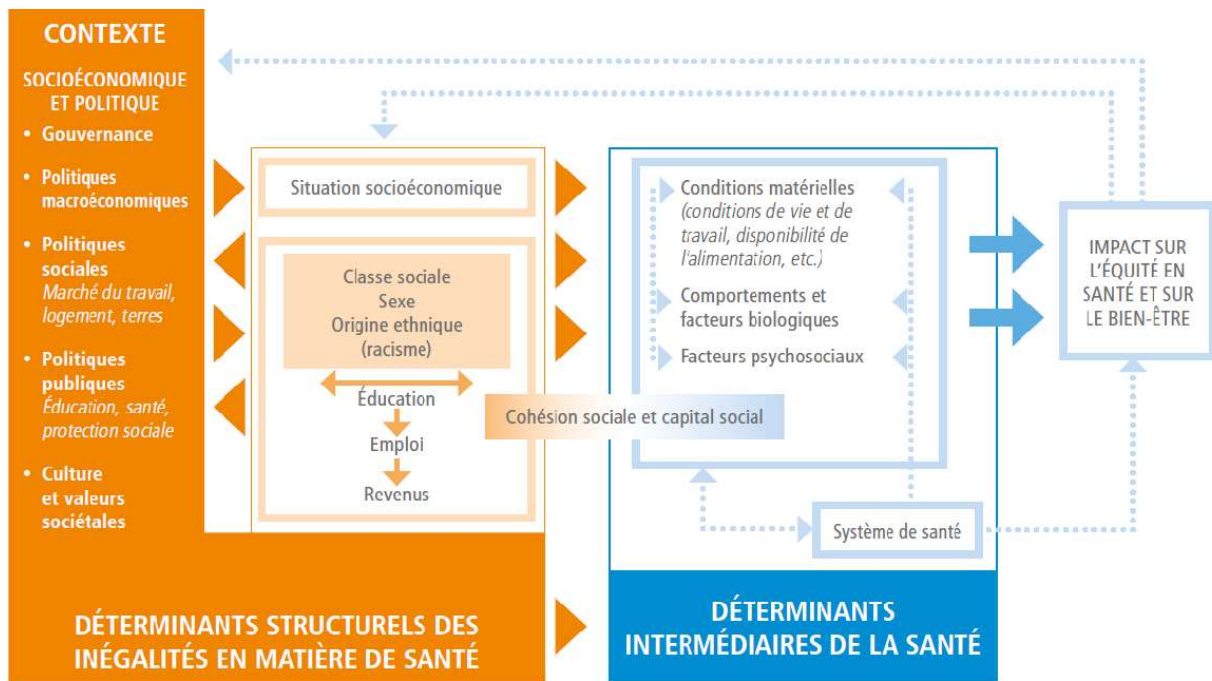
CONTEXTE

SOCIOÉCONOMIQUE ET POLITIQUE

• Gouvernance

• Politiques macroéconomiques

• Politiques sociales
Marché du travail, logement, terres

• Politiques publiques
Éducation, santé, protection sociale

• Culture et valeurs sociétales

Situation socioéconomique

Classe sociale
Sexe
Origine ethnique
(racisme)

Éducation

Emploi

Revenus

Cohésion sociale et capital social

Conditions matérielles
(conditions de vie et de travail, disponibilité de l'alimentation, etc.)

Comportements et facteurs biologiques

Facteurs psychosociaux

Système de santé

IMPACT SUR L'ÉQUITÉ EN SANTÉ ET SUR LE BIEN-ÊTRE

DÉTERMINANTS STRUCTURELS DES INÉGALITÉS EN MATIÈRE DE SANTÉ

DÉTERMINANTS INTERMÉDIAIRES DE LA SANTÉ